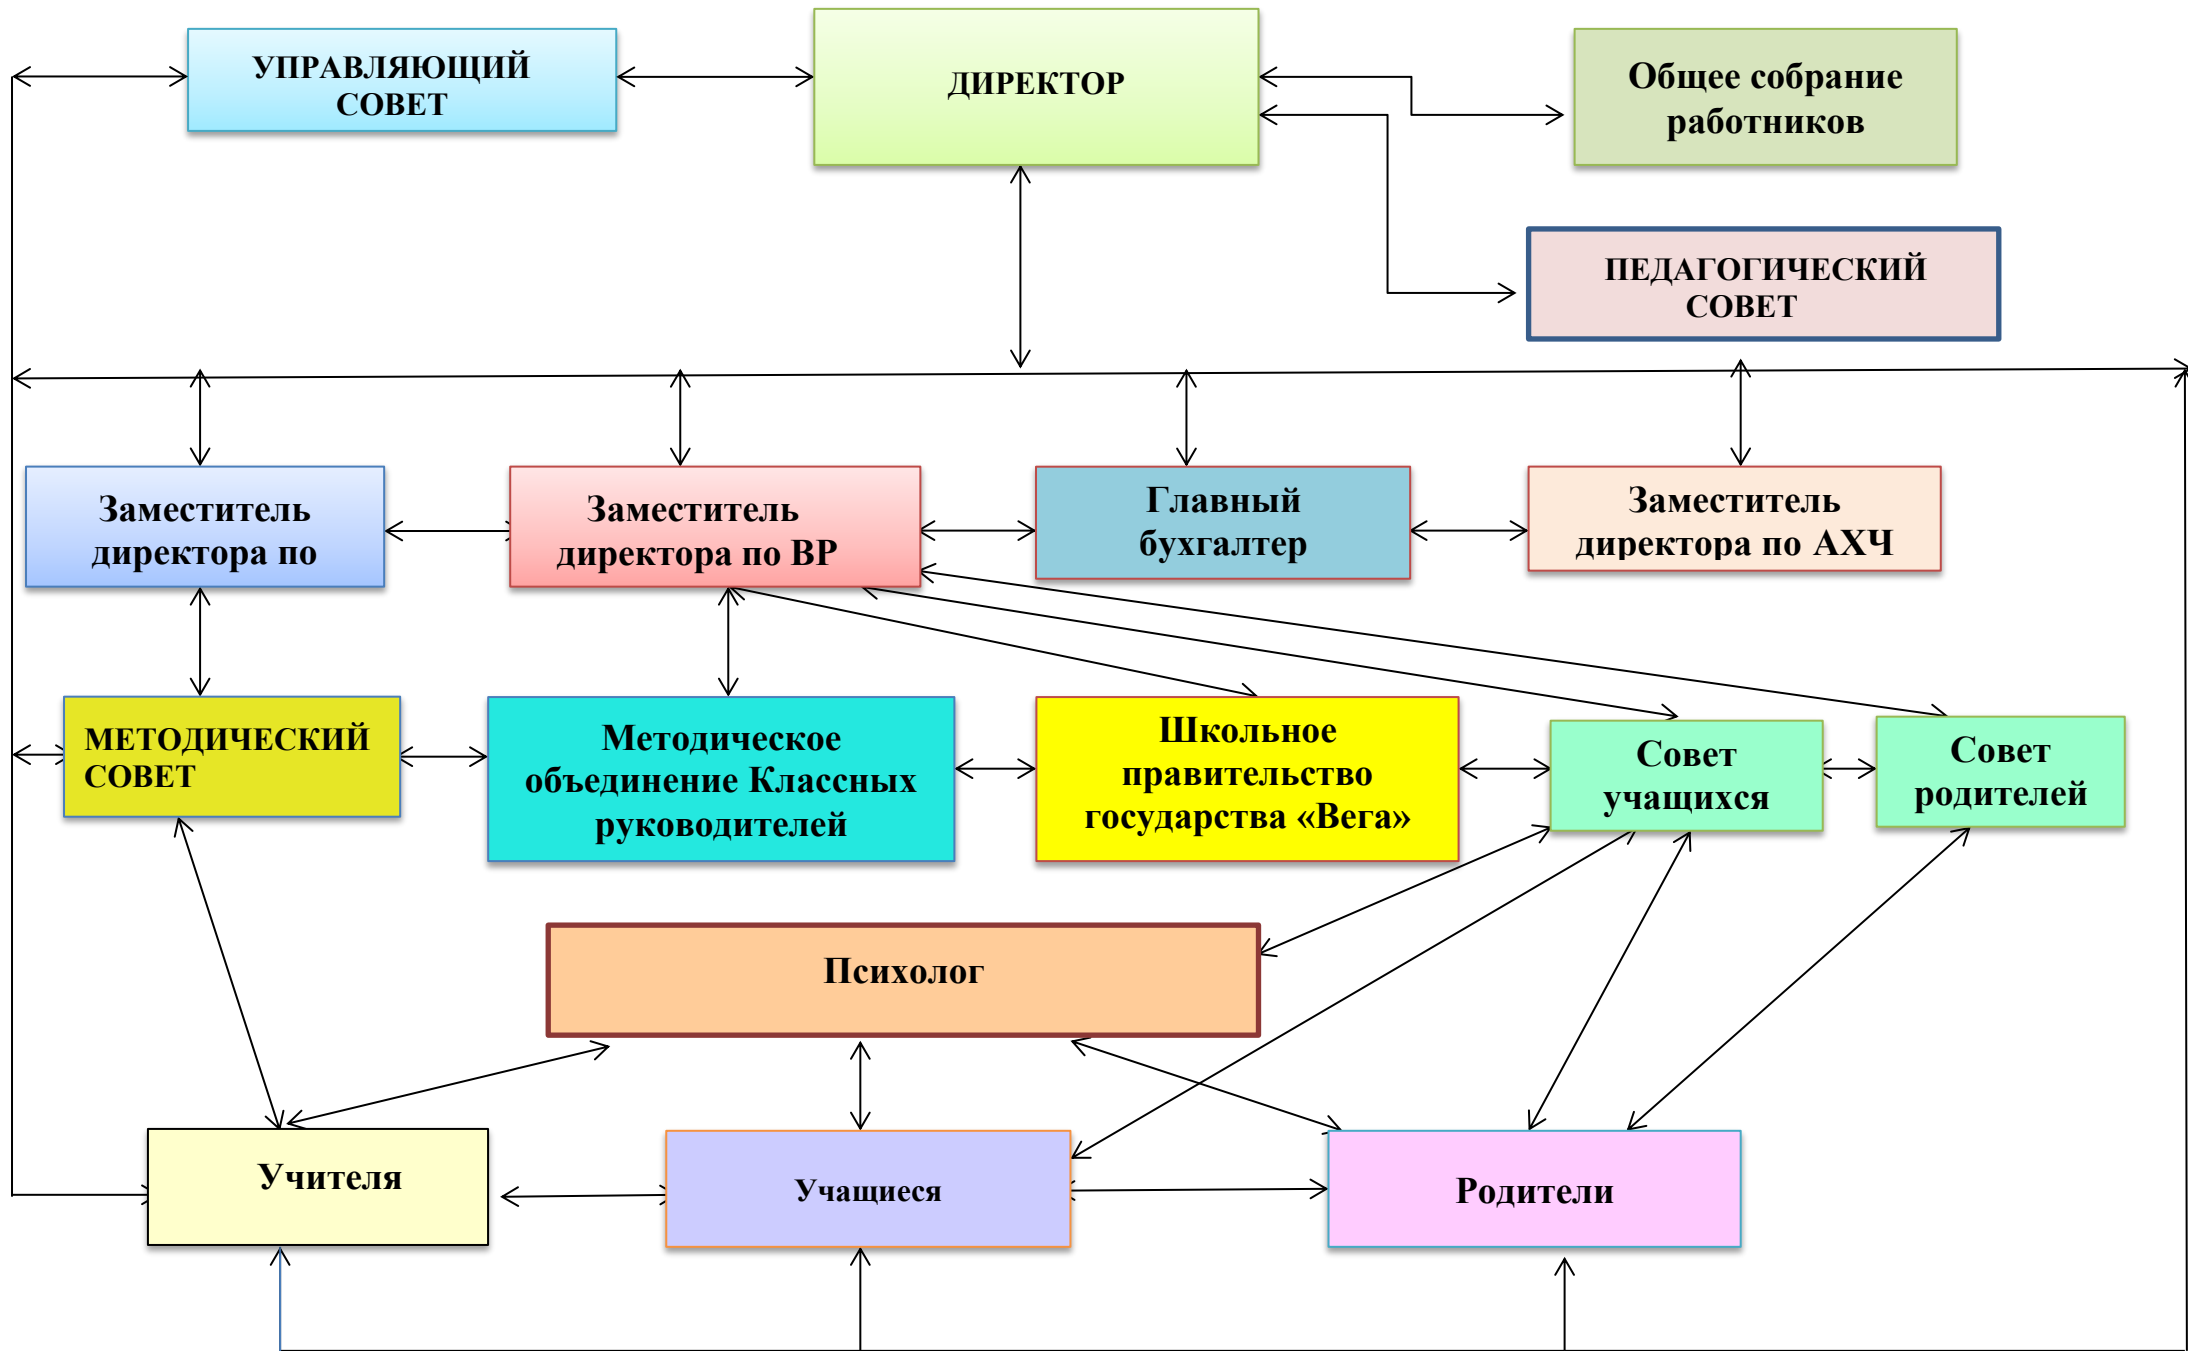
УПРАВЛЯЮЩИЙ СОВЕТ

ДИРЕКТОР

Общее собрание работников

ПЕДАГОГИЧЕСКИЙ СОВЕТ

Заместитель директора по

Заместитель директора по ВР

Главный бухгалтер

Заместитель директора по АХЧ

МЕТОДИЧЕСКИЙ СОВЕТ

Методическое объединение Классных руководителей

Школьное правительство государства «Вега»

Совет учащихся

Совет родителей

Психолог

Учителя

Учащиеся

Родители